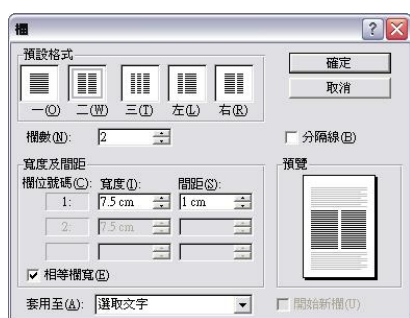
欄

預設格式

一(O) 二(W) 三(T) 左(L) 右(R)

確定

取消

欄數(N): 2

分隔線(B)

寬度及間距

欄位號碼(C): 寬度(I): 間距(S):

1: 7.5 cm 1 cm

2: 7.5 cm

相等欄寬(E)

預覽

套用至(A): 選取文字

開始新欄(U)